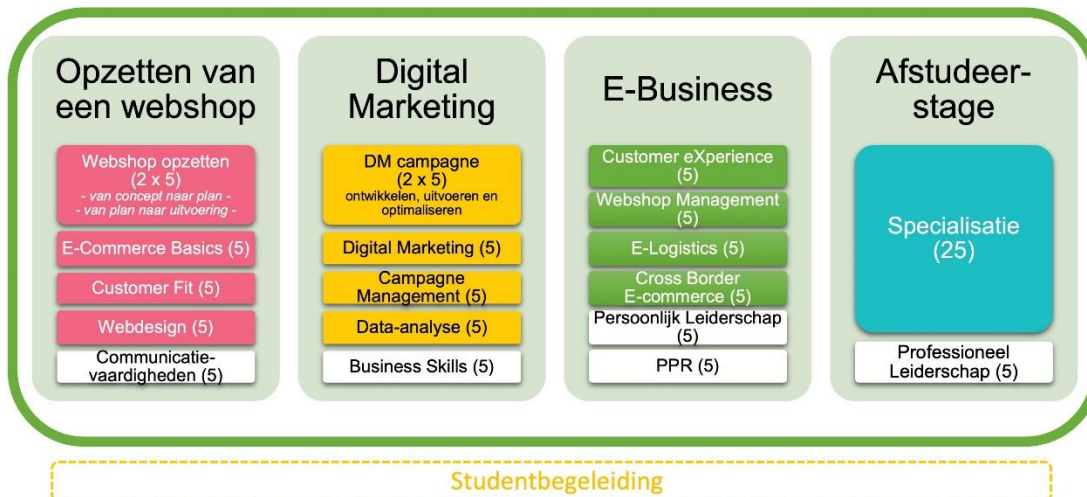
Opzetten van een webshop

Webshop opzetten (2 x 5)
- van concept naar plan -
- van plan naar uitvoering -

E-Commerce Basics (5)

Customer Fit (5)

Webdesign (5)

Communicatievaardigheden (5)

Digital Marketing

DM campagne (2 x 5)
ontwikkelen, uitvoeren en optimaliseren

Digital Marketing (5)

Campagne Management (5)

Data-analyse (5)

Business Skills (5)

E-Business

Customer eXperience (5)

Webshop Management (5)

E-Logistics (5)

Cross Border E-commerce (5)

Persoonlijk Leiderschap (5)

PPR (5)

Afstudeerstage

Specialisatie (25)

Professioneel Leiderschap (5)

Studentbegeleiding